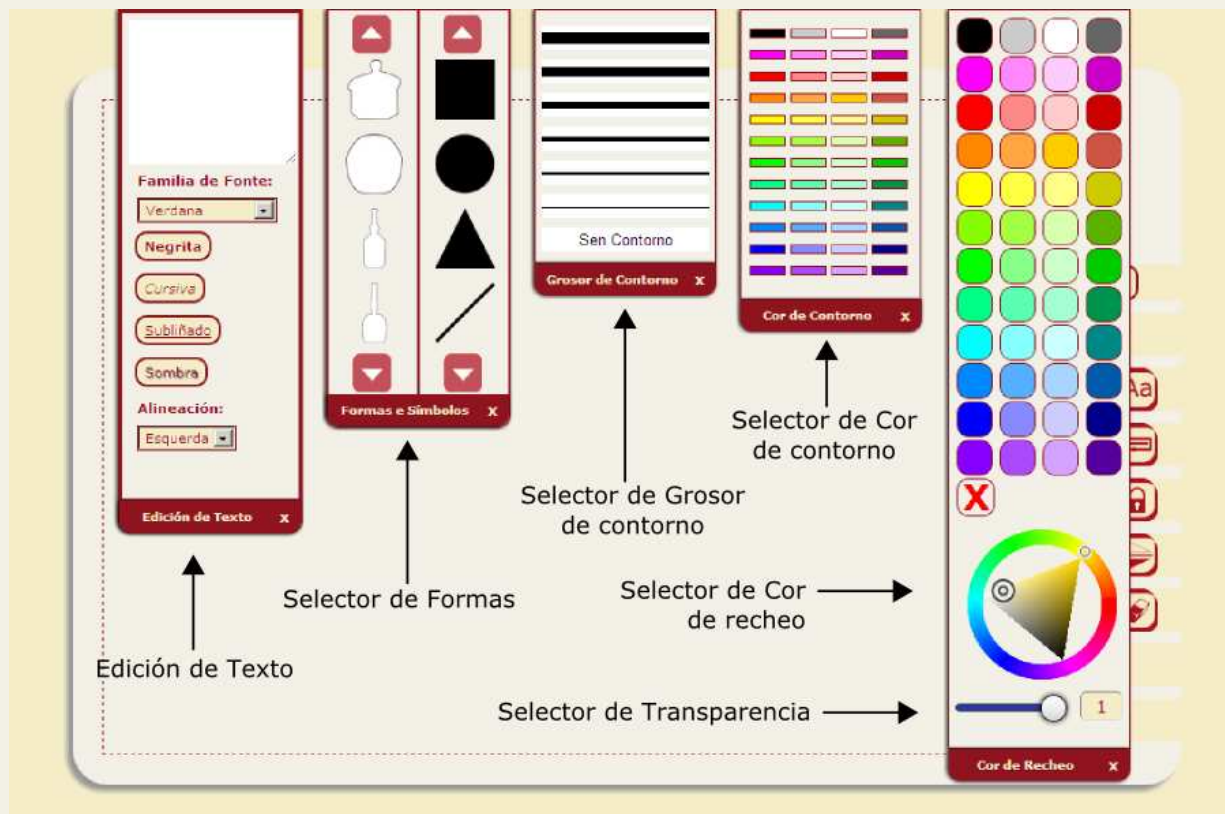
Familia de Fonte:

Verdana

Negrita

Cursiva

Subliñado

Sombra

Alineación:

Esquerda

Edición de Texto x

Formas e Símbolos x

Sen Contorno

Grosor de Contorno x

Cor de Contorno x

1

Cor de Recheo x

Selector de Cor de contorno

Selector de Grosor de contorno

Selector de Formas

Selector de Cor de recheo

Edición de Texto

Selector de Transparencia